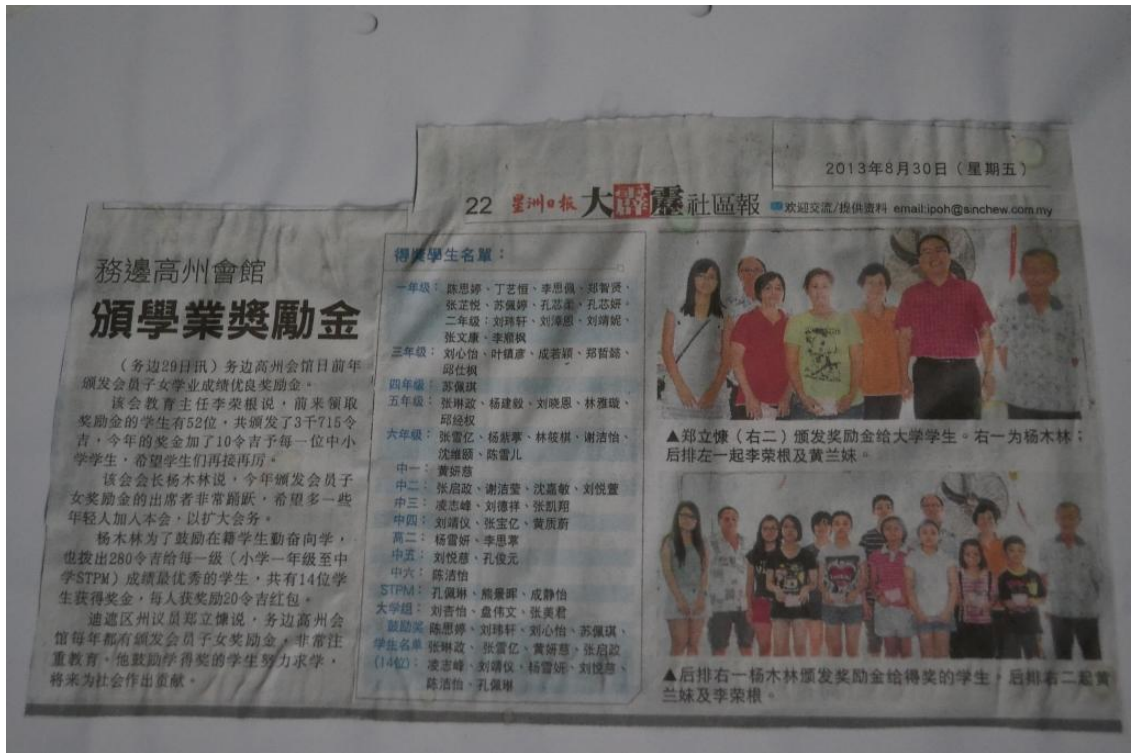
2013年8月30日（星期五）

22 星洲日報 大霹靂社區報 欢迎交流/提供资料 email:ipoh@sinchew.com.my

務邊高州會館

頒學業獎勵金

（务边29日讯）务边高州会馆日前年颁发会员子女学业成绩优良奖励金。

该会教育主任李荣根说，前来领取奖励金的学生有52位，共颁发了3千715令吉，今年的奖金加了10令吉予每一位中小学学生，希望学生们再接再厉。

该会会长杨木林说，今年颁发会员子女奖励金的出席者非常踊跃，希望多一些年轻人加入本会，以扩大会务。

杨木林为了鼓励在籍学生勤奋向学，也拨出280令吉给每一级（小学一年级至中学STPM）成绩最优秀的学生，共有14位学生获得奖金，每人获奖励20令吉红包。

进遮区州议员郑立慷说，务边高州会馆每年都有颁发会员子女奖励金，非常注重教育，他鼓励学得奖的学生努力求学，将来为社会作出贡献。

得奖学生名单：

一年级：陈思婷、丁艺恒、李思佩、郑智贤、张芷悦、苏佩婷、孔芯柔、孔芯妍、二年级：刘玮轩、刘泽恩、刘靖妮、张文康、李雁枫
三年级：刘心怡、叶镇彦、成若颖、邓哲懿、邱仕枫
四年级：苏佩琪
五年级：张琳政、杨建毅、刘晓恩、林雅璇、邱经权
六年级：张雪亿、杨紫享、林筱棋、谢洁怡、沈维颐、陈雪儿
中一：黄妍慈
中二：张启政、谢洁莹、沈嘉敏、刘悦萱
中三：凌志峰、刘凛祥、张凯翔
中四：刘靖仪、张宝亿、黄质蔚
高二：杨雪妍、李思寧
中五：刘悦慈、孔俊元
中六：陈洁怡
STPM：孔佩琳、熊景晖、成静怡
大学组：刘杏怡、盘伟文、张美君
鼓励奖学生名单（14位）：陈思婷、刘玮轩、刘心怡、苏佩琪、张琳政、张雪亿、黄妍慈、张启政、凌志峰、刘靖仪、杨雪妍、刘悦慈、陈洁怡、孔佩琳

▲郑立慷（右二）颁发奖励金给大学学生。右一为杨木林；后排左一起李荣根及黄兰妹。

▲后排右一杨木林颁发奖励金给得奖的学生，后排右二起黄兰妹及李荣根。